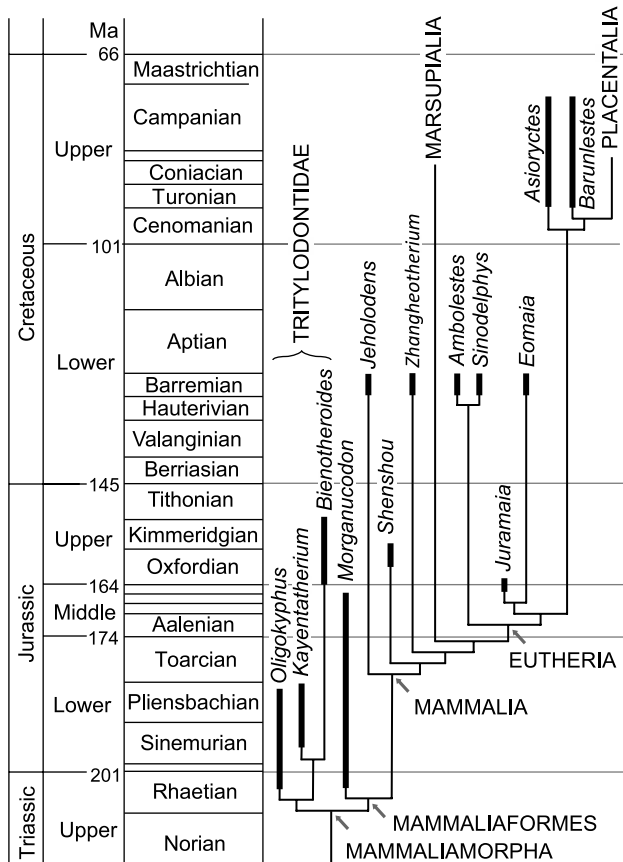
Ma
66
Maastrichtian
Campanian
Upper
Coniacian
Turonian
Cenomanian
101
Cretaceous
Albian
Aptian
Lower
Barremian
Hauterivian
Valanginian
Berriasian
145
Tithonian
Upper
Kimmeridgian
Oxfordian
164
Jurassic
Middle
Aalenian
174
Toarcian
Lower
Pliensbachian
Sinemurian
201
Triassic
Rhaetian
Upper
Norian

TRITYLODONTIDAE
MARSUPIALIA
PLACENTALIA
*Asioryctes*
*Barunlestes*
*Jeholodens*
*Zhangheotherium*
*Ambolestes*
*Sinodelphys*
*Eomaia*
*Bienotheroides*
*Morganucodon*
*Shenshou*
*Juramaia*
*Oligokyphus*
*Kayentatherium*
EUTHERIA
MAMMALIA
MAMMALIAFORMES
MAMMALIAMORPHA